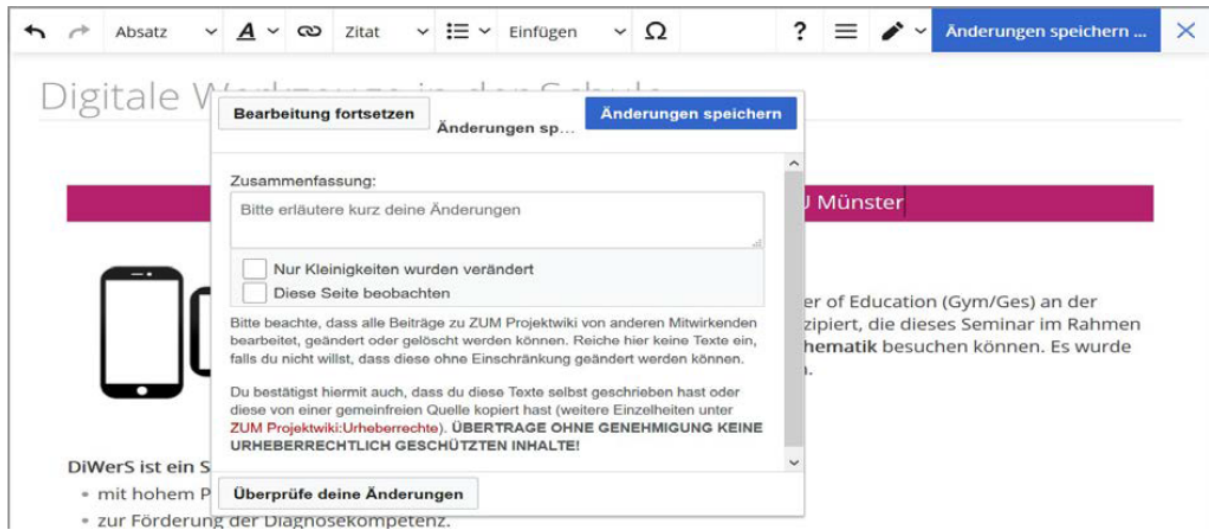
Absatz Zitat Einfügen Ω ? Änderungen speichern ... ✕

Digitale W

Bearbeitung fortsetzen Änderungen sp... Änderungen speichern

Zusammenfassung:

Bitte erläutere kurz deine Änderungen

Nur Kleinigkeiten wurden verändert

Diese Seite beobachten

Bitte beachte, dass alle Beiträge zu ZUM Projektwiki von anderen Mitwirkenden bearbeitet, geändert oder gelöscht werden können. Reiche hier keine Texte ein, falls du nicht willst, dass diese ohne Einschränkung geändert werden können.

Du bestätigst hiermit auch, dass du diese Texte selbst geschrieben hast oder diese von einer gemeinfreien Quelle kopiert hast (weitere Einzelheiten unter ZUM Projektwiki:Urheberrechte). ÜBERTRAGE OHNE GENEHMIGUNG KEINE URHEBERRECHTLICH GESCHÜTZTEN INHALTE!

Überprüfe deine Änderungen

U Münster

er of Education (Gym/Ges) an der zipiert, die dieses Seminar im Rahmen hematik besuchen können. Es wurde n.

DiWerS ist ein S

• mit hohem P

• zur Förderung der Diagnosekompetenz.